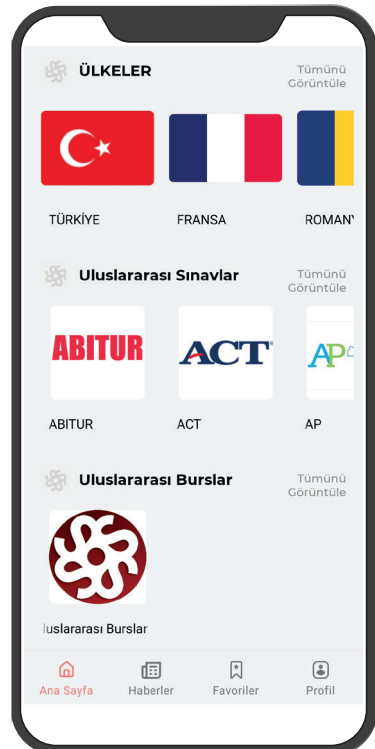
ÜLKELER

Tümünü Görüntüle

TÜRKİYE

FRANSA

ROMANY

Uluslararası Sınavlar

Tümünü Görüntüle

ABITUR

ACT

AP

ABITUR

ACT

AP

Uluslararası Burslar

Tümünü Görüntüle

luslararası Burslar

Ana Sayfa

Haberler

Favoriler

Profil